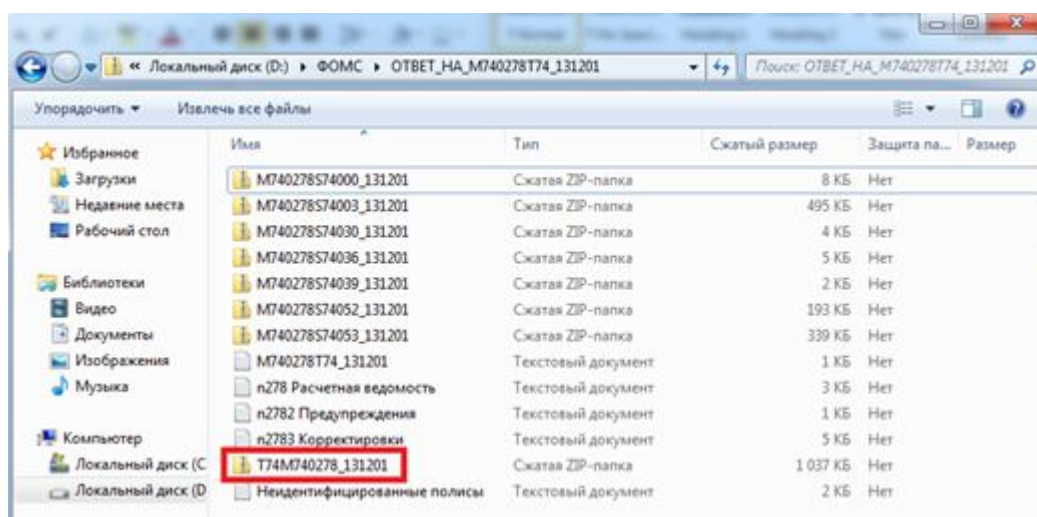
« Локальный диск (D:) ▸ ФОМС ▸ ОТВЕТ_НА_M740278T74_131201

Поиск: ОТВЕТ_НА_M740278T74_131201

Упорядочить ▾ Извлечь все файлы

Избранное
Загрузки
Недавние места
Рабочий стол

Библиотеки
Видео
Документы
Изображения
Музыка

Компьютер
Локальный диск (C
Локальный диск (D

| Имя | Тип | Сжатый размер | Защита па... | Размер |
|---|---|---|---|---|
| M740278S74000_131201 | Сжатая ZIP-папка | 8 КБ | Нет | |
| M740278S74003_131201 | Сжатая ZIP-папка | 495 КБ | Нет | |
| M740278S74030_131201 | Сжатая ZIP-папка | 4 КБ | Нет | |
| M740278S74036_131201 | Сжатая ZIP-папка | 5 КБ | Нет | |
| M740278S74039_131201 | Сжатая ZIP-папка | 2 КБ | Нет | |
| M740278S74052_131201 | Сжатая ZIP-папка | 193 КБ | Нет | |
| M740278S74053_131201 | Сжатая ZIP-папка | 339 КБ | Нет | |
| M740278T74_131201 | Текстовый документ | 1 КБ | Нет | |
| n278 Расчетная ведомость | Текстовый документ | 3 КБ | Нет | |
| n2782 Предупреждения | Текстовый документ | 1 КБ | Нет | |
| n2783 Корректировки | Текстовый документ | 5 КБ | Нет | |
| T74M740278_131201 | Сжатая ZIP-папка | 1 037 КБ | Нет | |
| Неидентифицированные полисы | Текстовый документ | 2 КБ | Нет | |